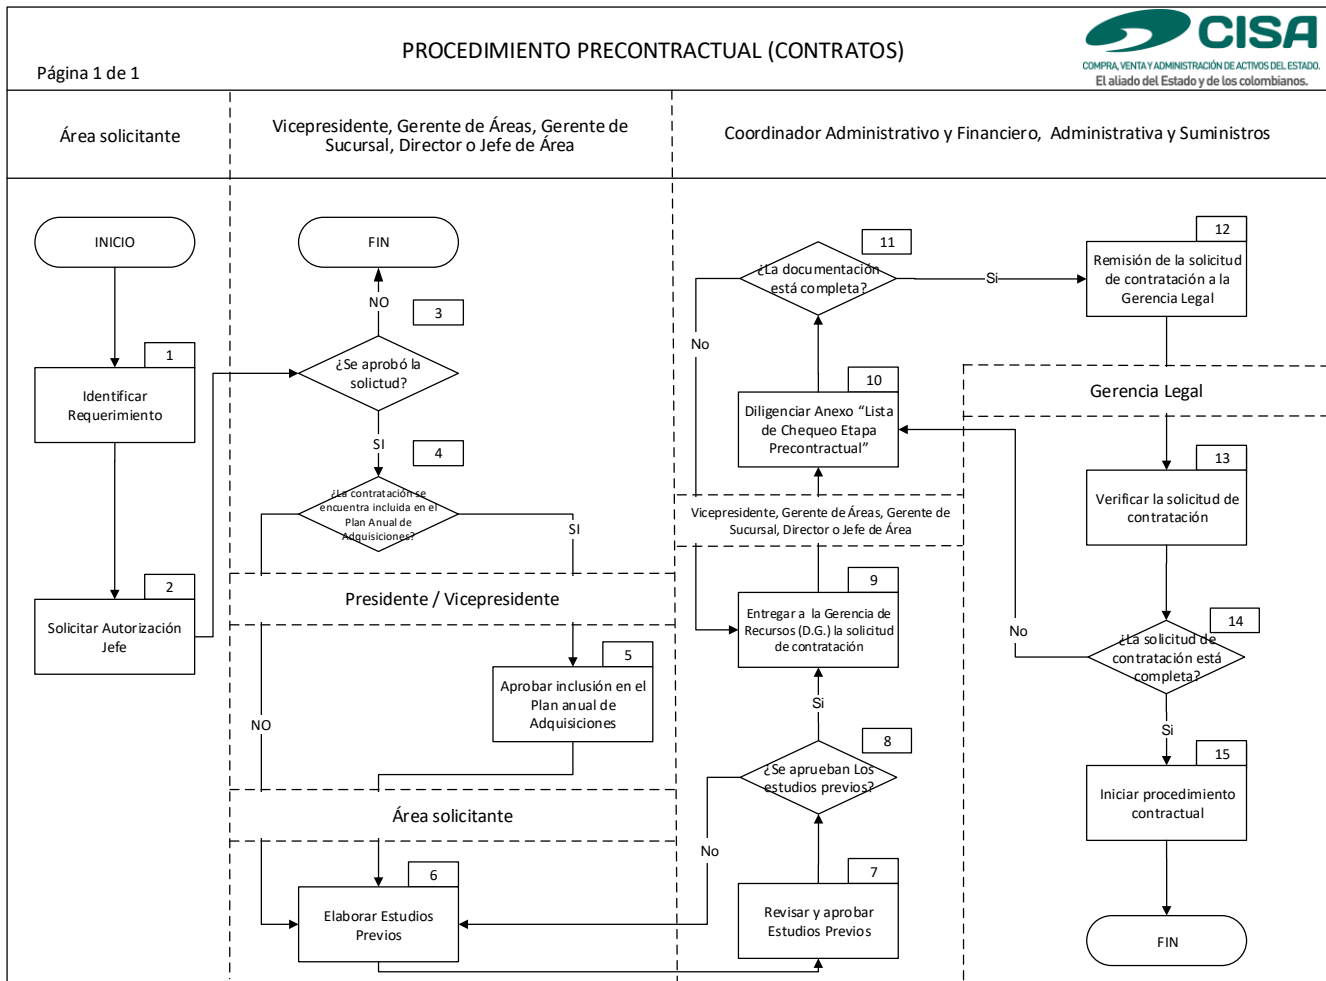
PROCEDIMIENTO PRECONTRACTUAL (CONTRATOS)

Página 1 de 1

CISA
COMPRA, VENTA Y ADMINISTRACIÓN DE ACTIVOS DEL ESTADO.
El aliado del Estado y de los colombianos.

Área solicitante

Vicepresidente, Gerente de Áreas, Gerente de Sucursal, Director o Jefe de Área

Coordinador Administrativo y Financiero, Administrativa y Suministros

INICIO

1
Identificar Requerimiento

2
Solicitar Autorización Jefe

FIN

NO

3
¿Se aprobó la solicitud?

SI

4
¿La contratación se encuentra incluida en el Plan Anual de Adquisiciones?

SI

Presidente / Vicepresidente

NO

5
Aprobar inclusión en el Plan anual de Adquisiciones

Área solicitante

6
Elaborar Estudios Previos

7
Revisar y aprobar Estudios Previos

8
¿Se aprueban Los estudios previos?

No

Si

9
Entregar a la Gerencia de Recursos (D.G.) la solicitud de contratación

Vicepresidente, Gerente de Áreas, Gerente de Sucursal, Director o Jefe de Área

10
Diligenciar Anexo "Lista de Chequeo Etapa Precontractual"

11
¿La documentación está completa?

No

Si

12
Remisión de la solicitud de contratación a la Gerencia Legal

Gerencia Legal

13
Verificar la solicitud de contratación

14
¿La solicitud de contratación está completa?

No

Si

15
Iniciar procedimiento contractual

FIN